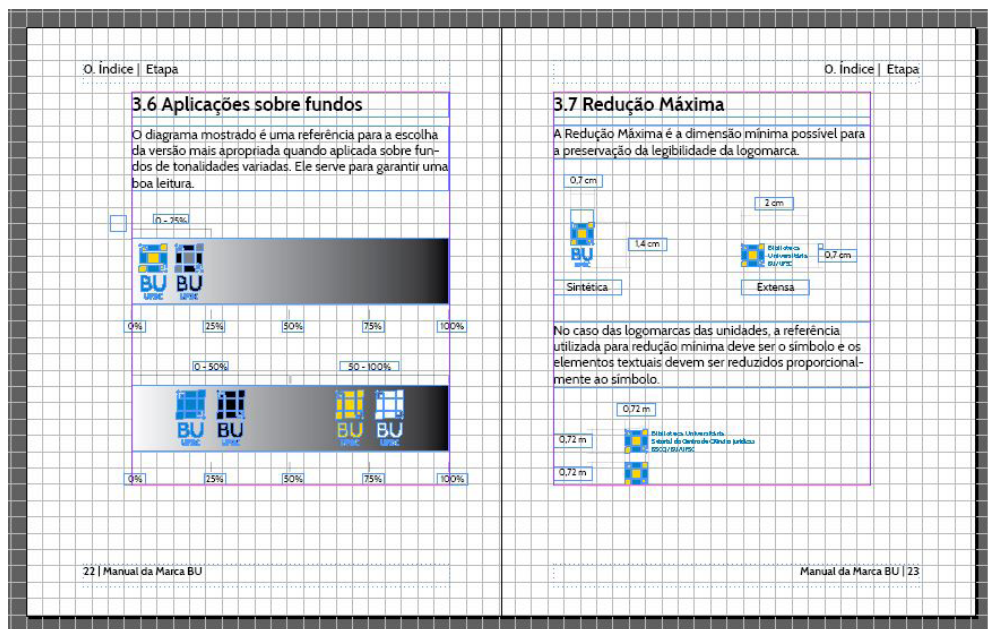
0. Índice | Etapa

3.6 Aplicações sobre fundos

O diagrama mostrado é uma referência para a escolha da versão mais apropriada quando aplicada sobre fundos de tonalidades variadas. Ele serve para garantir uma boa leitura.

0 - 25%

BU UFSC BU UFSC

0% 25% 50% 75% 100%

0 - 50% 50 - 100%

BU UFSC BU UFSC BU UFSC BU UFSC

0% 25% 50% 75% 100%

22 | Manual da Marca BU

0. Índice | Etapa

3.7 Redução Máxima

A Redução Máxima é a dimensão mínima possível para a preservação da legibilidade da logomarca.

0,7 cm

2 cm

1,4 cm

BU UFSC

Biblioteca Universitária BU/UFSC

0,7 cm

Sintética

Extensa

No caso das logomarcas das unidades, a referência utilizada para redução mínima deve ser o símbolo e os elementos textuais devem ser reduzidos proporcionalmente ao símbolo.

0,72 m

0,72 m

Biblioteca Universitária Setorial do Centro de Ciências Jurídicas BSCCJ/BU/UFSC

0,72 m

Manual da Marca BU | 23